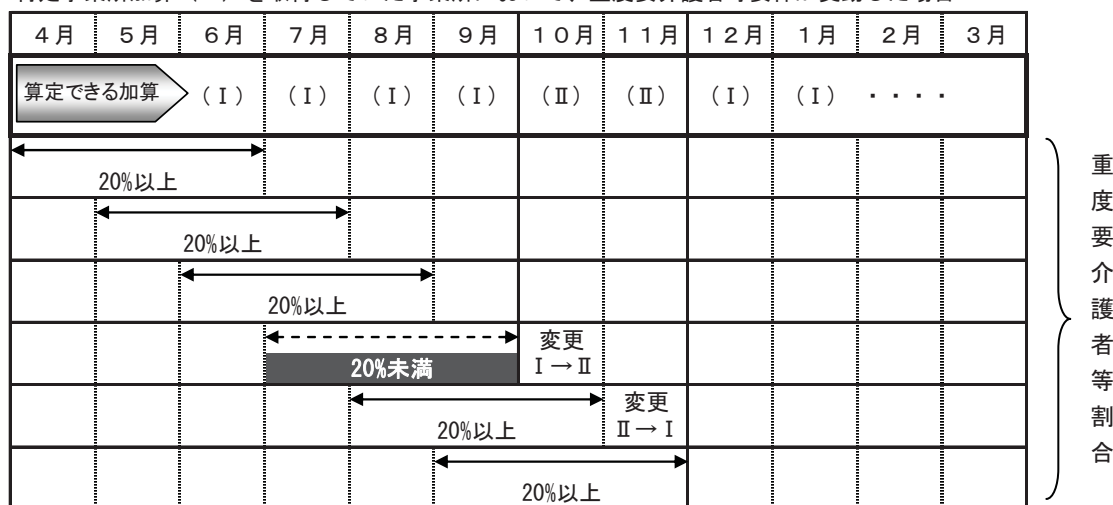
| 4月 | 5月 | 6月 | 7月 | 8月 | 9月 | 10月 | 11月 | 12月 | 1月 | 2月 | 3月 |
|---|---|---|---|---|---|---|---|---|---|---|---|
| 算定できる加算 | (Ⅰ) | (Ⅰ) | (Ⅰ) | (Ⅰ) | | (Ⅱ) | (Ⅱ) | (Ⅰ) | (Ⅰ) | ・・・・ | |

20%以上

20%以上

20%以上

20%未満

変更 Ⅰ→Ⅱ

20%以上

変更 Ⅱ→Ⅰ

20%以上

重度要介護者等割合